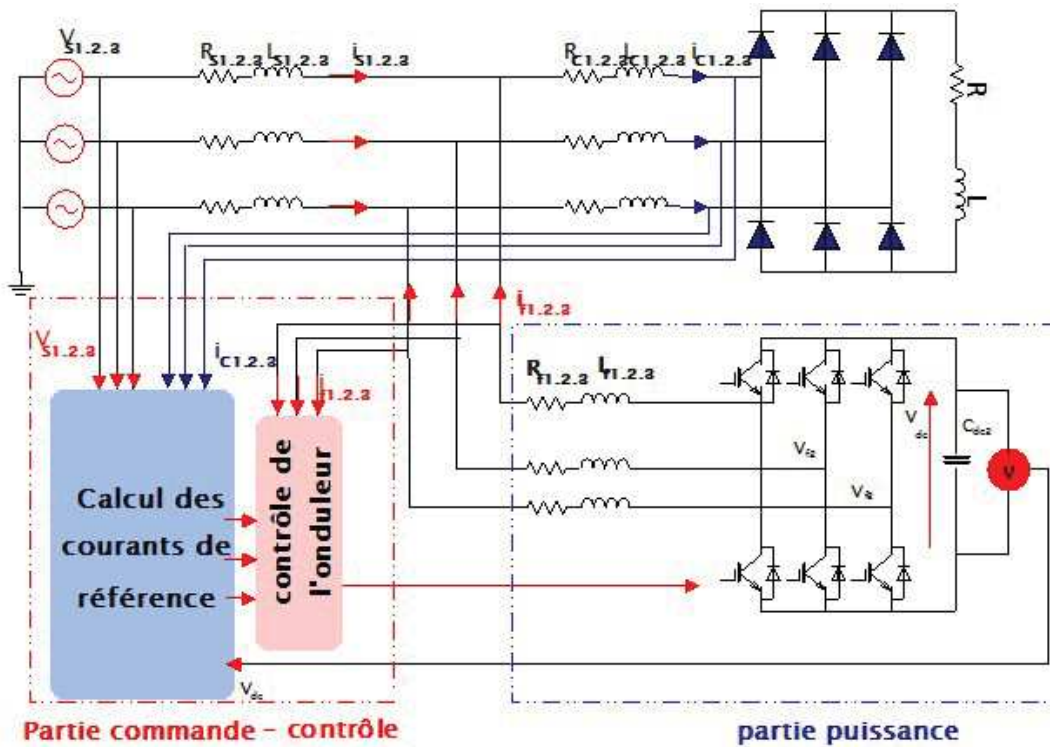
$V_{S1.2.3}$

$R_{S1.2.3}$ $L_{S1.2.3}$ $i_{S1.2.3}$

$R_{C1.2.3}$ $L_{C1.2.3}$ $i_{C1.2.3}$

R

L

$i_{f1.2.3}$

$V_{S1.2.3}$

$i_{C1.2.3}$

$i_{f1.2.3}$

$R_{f1.2.3}$ $L_{f1.2.3}$

$V_{dc}$

$C_{dc2}$

V

$V_{f2}$

$V_{f3}$

Calcul des courants de référence

contrôle de l'onduleur

$V_{dc}$

Partie commande - contrôle

partie puissance